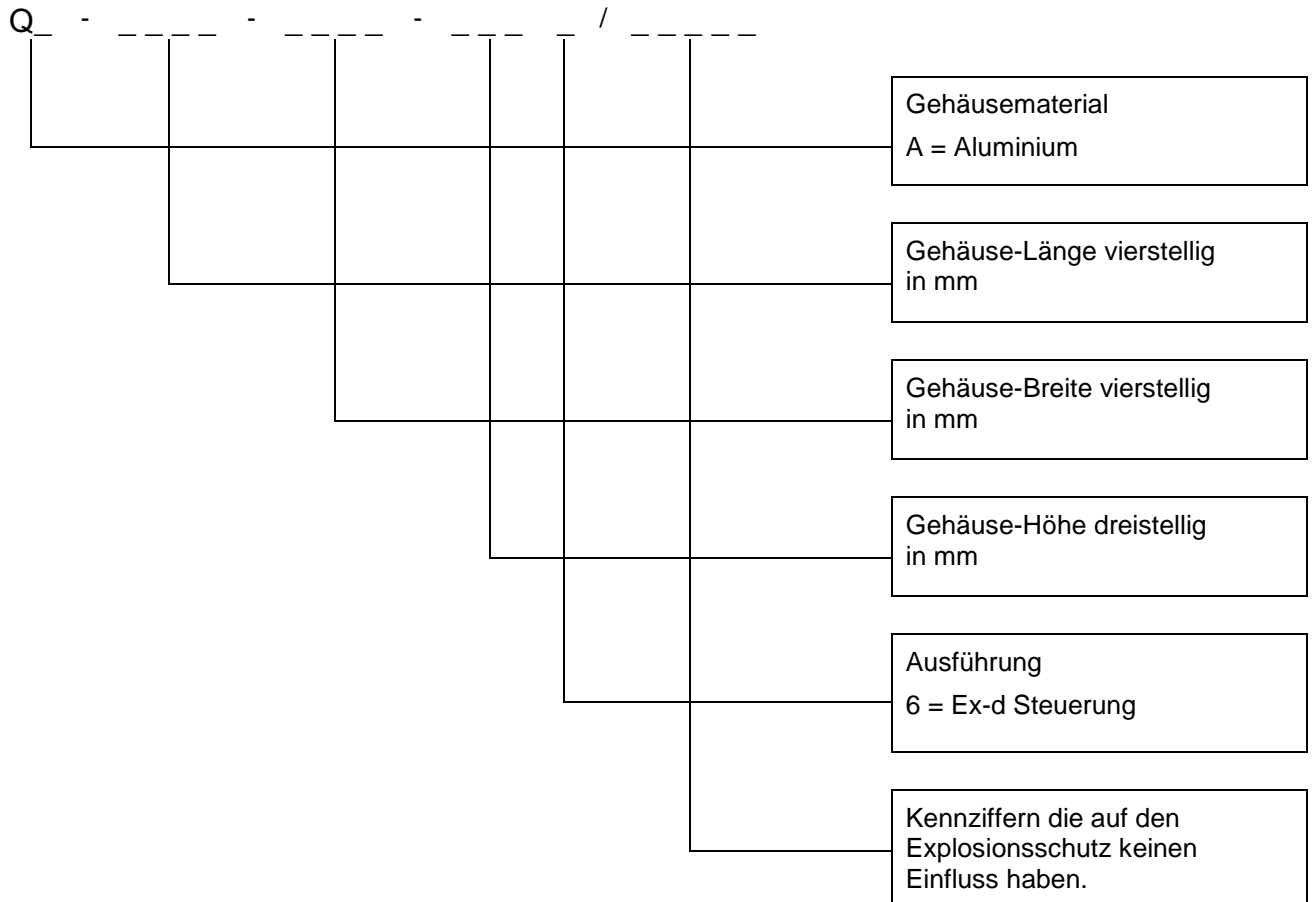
Q_ - _ _ _ _ - _ _ _ _ - _ _ _ _ / _ _ _ _ _

Gehäusematerial
A = Aluminium

Gehäuse-Länge vierstellig in mm

Gehäuse-Breite vierstellig in mm

Gehäuse-Höhe dreistellig in mm

Ausführung
6 = Ex-d Steuerung

Kennziffern die auf den Explosionsschutz keinen Einfluss haben.